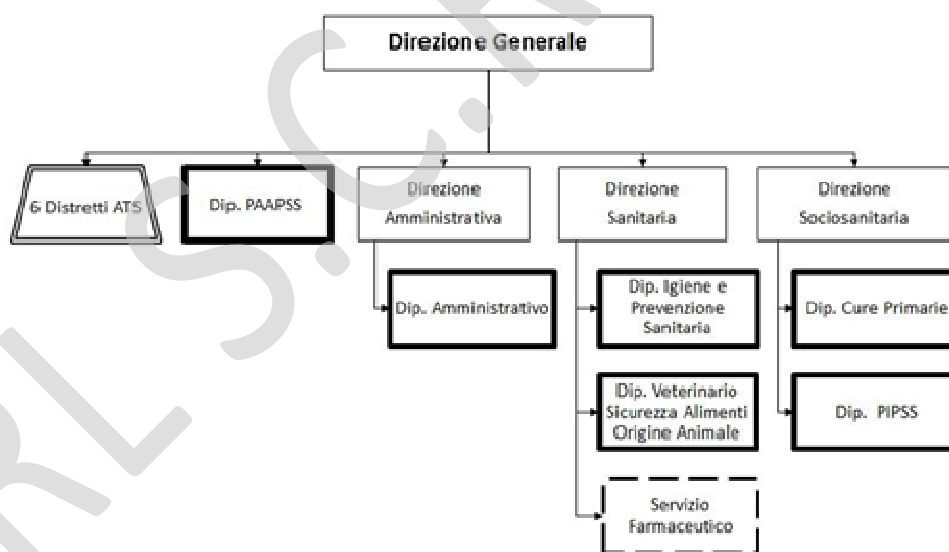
Direzione Generale

6 Distretti ATS

Dip. PAAPSS

Direzione Amministrativa

Dip. Amministrativo

Direzione Sanitaria

Dip. Igiene e Prevenzione Sanitaria

Dip. Veterinario Sicurezza Alimenti Origine Animale

Servizio Farmaceutico

Direzione Sociosanitaria

Dip. Cure Primarie

Dip. PIPSS

RL S.C.